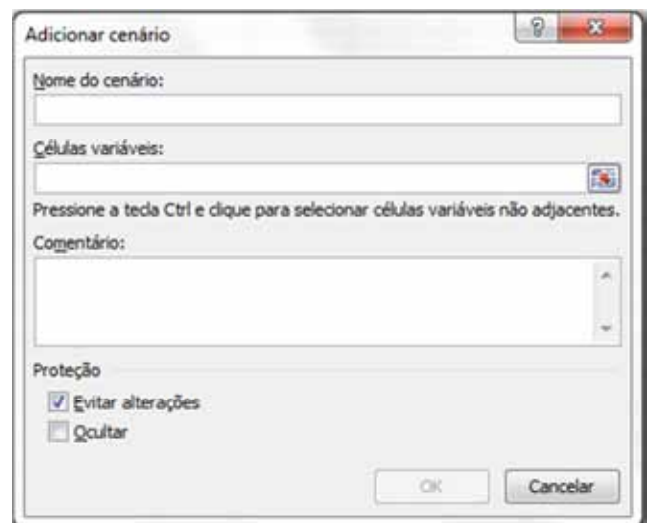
Adicionar cenário

?

Nome do cenário:

Células variáveis:

Pressione a tecla Ctrl e clique para selecionar células variáveis não adjacentes.

Comentário:

Proteção

Evitar alterações

Ocultar

OK

Cancelar